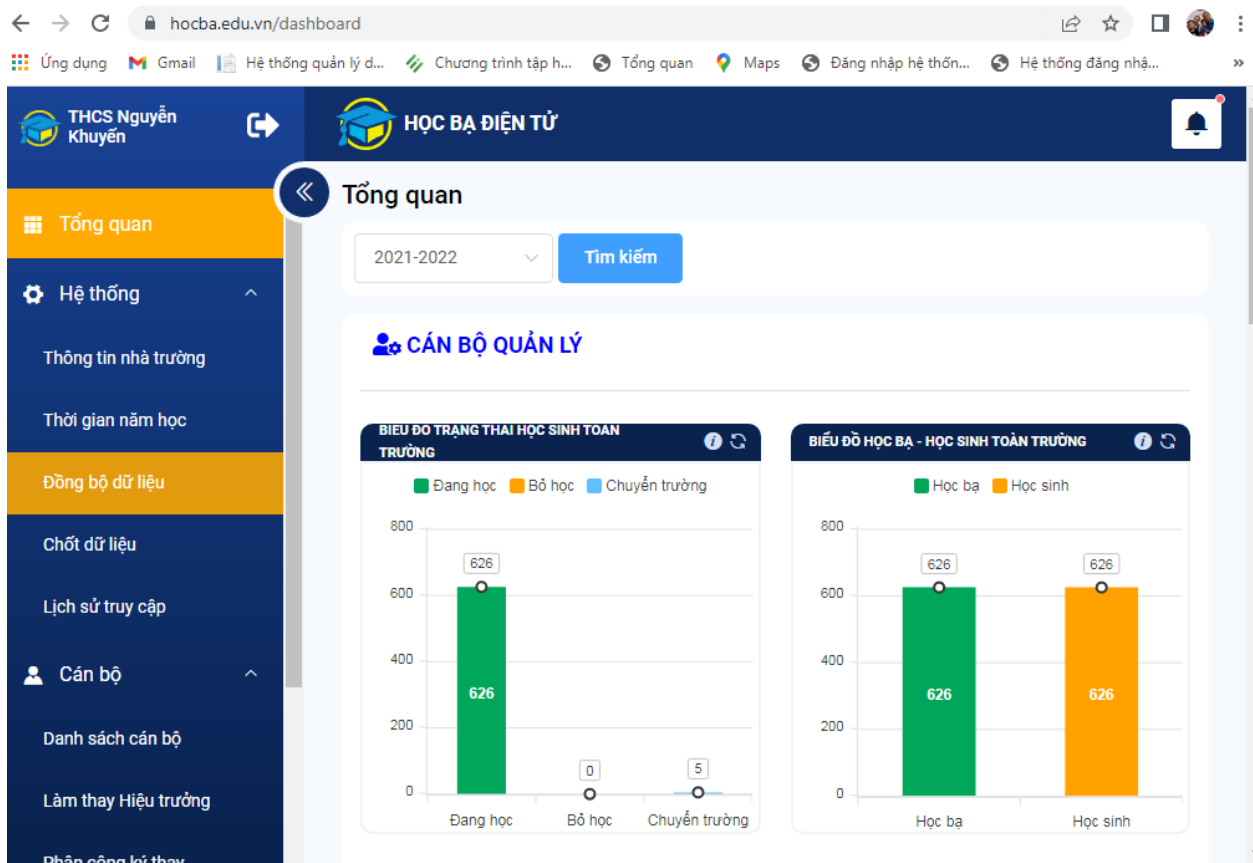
hocba.edu.vn/dashboard

Ứng dụng Gmail Hệ thống quản lý d... Chương trình tập h... Tổng quan Maps Đăng nhập hệ thốn... Hệ thống đăng nhậ...

THCS Nguyễn Khuyến

HỌC BẠ ĐIỆN TỬ

Tổng quan

Hệ thống

Thông tin nhà trường

Thời gian năm học

Đồng bộ dữ liệu

Chốt dữ liệu

Lịch sử truy cập

Cán bộ

Danh sách cán bộ

Làm thay Hiệu trưởng

Phân công kí thay

Tổng quan

2021-2022

Tìm kiếm

CÁN BỘ QUẢN LÝ

BIEU ĐO TRẠNG THAI HỌC SINH TOAN TRƯỜNG

Đang học Bỏ học Chuyển trường

800
600
400
200
0

626
626
0
5

Đang học Bỏ học Chuyển trường

BIỂU ĐỒ HỌC BẠ - HỌC SINH TOÀN TRƯỜNG

Học bạ Học sinh

800
600
400
200
0

626
626
626
626

Học bạ Học sinh